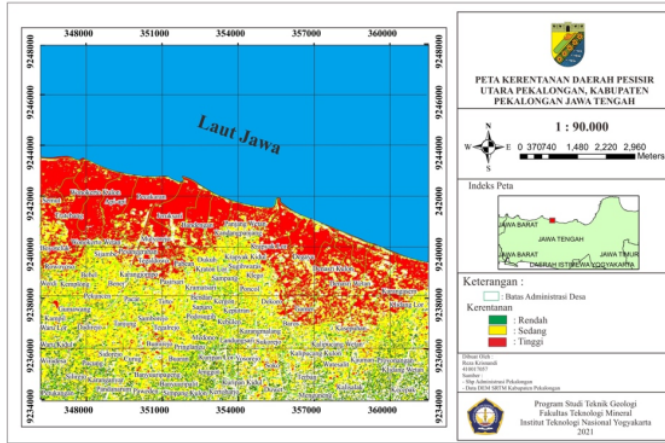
348000 351000 354000 357000 360000

9248000 9246000 9244000 9242000 9240000 9238000 9236000 9234000

Laut Jawa

PETA KERENTANAN DAERAH PESISIR UTARA PEKALONGAN, KABUPATEN PEKALONGAN JAWA TENGAH

1 : 90.000

N
W E
S

0 370740 1,480 2,220 2,960 Meters

Indeks Peta

JAWA BARAT
JAWA TENGAH
JAWA BARAT
JAWA TIMUR
DAERAH ISTIMEWA YOGYAKARTA

Keterangan :
Batas Administrasi Desa
Kerentanan
: Rendah
: Sedang
: Tinggi

Dibuat Oleh :
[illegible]
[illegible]
Sumber :
- Shp Administrasi Pekalongan
- Data DEM SRTM Kabupaten Pekalongan

Program Studi Teknik Geologi
Fakultas Teknologi Mineral
Institut Teknologi Nasional Yogyakarta
2021